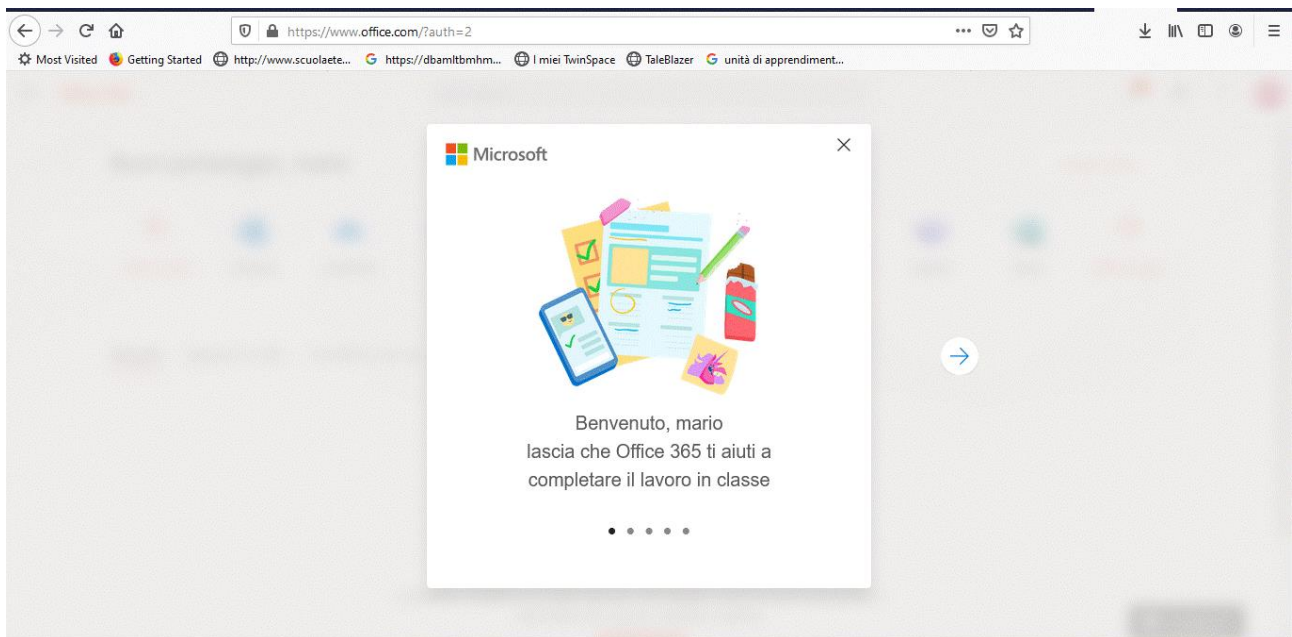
https://www.office.com/?auth=2

Most Visited Getting Started http://www.scuolaete... https://dbamltbmhm... I miei TwinSpace TaleBlazer unità di apprendiment...

Microsoft

Benvenuto, mario
lascia che Office 365 ti aiuti a completare il lavoro in classe